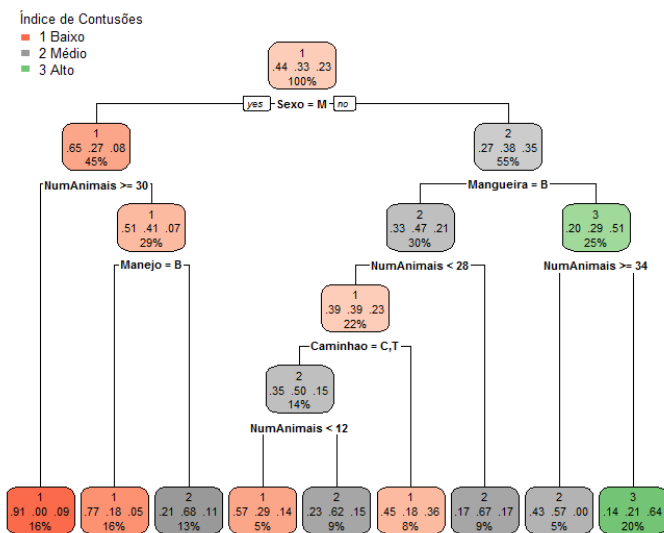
Índice de Contusões
1 Baixo
2 Médio
3 Alto

1
.44 .33 .23
100%

yes Sexo = M no

1
.65 .27 .08
45%

2
.27 .38 .35
55%

NumAnimais >= 30

Mangueira = B

1
.51 .41 .07
29%

2
.33 .47 .21
30%

3
.20 .29 .51
25%

Manejo = B

NumAnimais < 28

NumAnimais >= 34

1
.39 .39 .23
22%

Caminhao = C,T

2
.35 .50 .15
14%

NumAnimais < 12

1
.91 .00 .09
16%

1
.77 .18 .05
16%

2
.21 .68 .11
13%

1
.57 .29 .14
5%

2
.23 .62 .15
9%

1
.45 .18 .36
8%

2
.17 .67 .17
9%

2
.43 .57 .00
5%

3
.14 .21 .64
20%